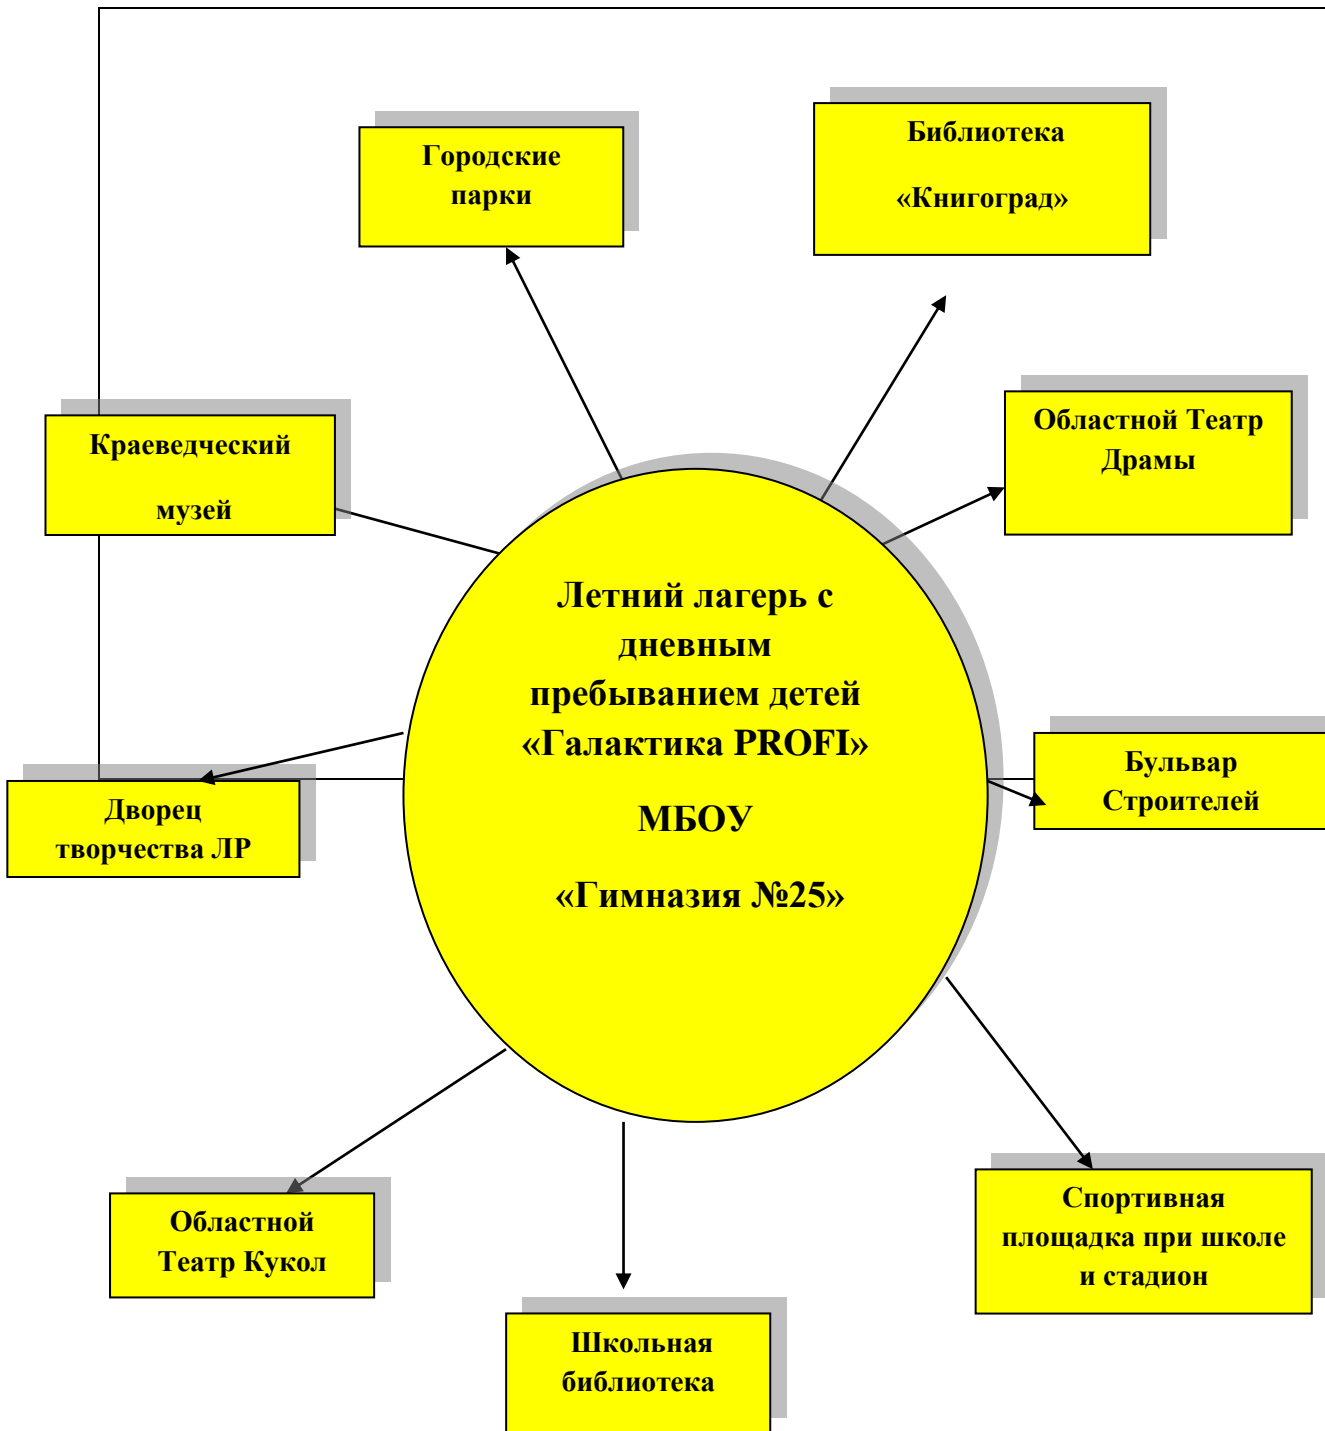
Городские парки

Библиотека

«Книгоград»

Областной Театр Драмы

Краеведческий

музей

Летний лагерь с дневным пребыванием детей «Галактика PROFI»

МБОУ

«Гимназия №25»

Бульвар Строителей

Дворец творчества ЛР

Областной Театр Кукол

Школьная библиотека

Спортивная площадка при школе и стадион